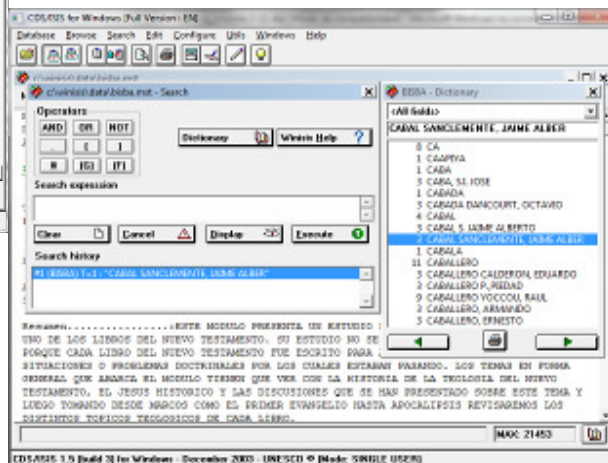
CDS/ISIS for Windows [Full Version : EN]

Database Browse Search Edit Configure Utils Windows Help

c:\winisis\data\bibba.mst

c:\winisis\data\bibba.mst - Search

Operators

AND OR NOT

. ( )

# (G) (F)

Dictionary

Winisis Help ?

Search expression

Clear

Cancel

Display

Execute

Search history

#1 (BIBBA) T=1 : "CABAL SANCLEMENTE, JAIME ALBER"

BIBBA - Dictionary

<All fields>

CABAL SANCLEMENTE, JAIME ALBER

8 CA
1 CAAPIYA
1 CABA
3 CABA, SI JOSE
1 CABADA
3 CABADA DANCOURT, OCTAVIO
4 CABAL
3 CABAL S. JAIME ALBERTO
3 CABAL SANCLEMENTE, JAIME ALBER
1 CABALA
11 CABALLERO
2 CABALLERO CALDERON, EDUARDO
3 CABALLERO P, PIEDAD
9 CABALLERO YOCCOU, RAUL
3 CABALLERO, ARMANDO
3 CABALLERO, ERNESTO

Resumen.................ESTE MODULO PRESENTA UN ESTUDIO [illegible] UNO DE LOS LIBROS DEL NUEVO TESTAMENTO. SU ESTUDIO NO SE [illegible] PORQUE CADA LIBRO DEL NUEVO TESTAMENTO FUE ESCRITO PARA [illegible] SITUACIONES O PROBLEMAS DOCTRINALES POR LOS CUALES ESTABAN PASANDO. LOS TEMAS EN FORMA GENERAL QUE ABARCA EL MODULO TIENEN QUE VER CON LA HISTORIA DE LA TEOLOGIA DEL NUEVO TESTAMENTO, EL JESUS HISTORICO Y LAS DISCUSIONES QUE SE HAN PRESENTADO SOBRE ESTE TEMA Y LUEGO TOMANDO DESDE MARCOS COMO EL PRIMER EVANGELIO HASTA APOCALIPSIS REVISAREMOS LOS DISTINTOS TOPICOS TEOLOGICOS DE CADA LIBRO.

MAX: 21453

CDS/ISIS 1.5 (build 3) for Windows - December 2003 - UNESCO © [Mode: SINGLE USER]